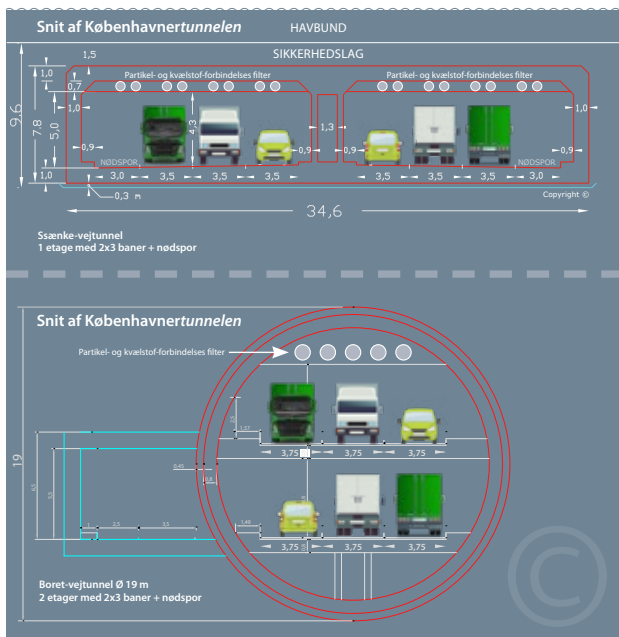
Snit af Københavnertunnelen

HAVBUND

SIKKERHEDSLAG

1,5

1,0

0,7

9,6

7,8

5,0

1,0

Partikel- og kvælstof-forbindelses filter

Partikel- og kvælstof-forbindelses filter

4,3

1,3

1,0

0,9

0,9

0,9

0,9

NØDSPOR

NØDSPOR

1,0

3,0

3,5

3,5

3,5

3,5

3,5

3,5

3,0

0,3 m

34,6

Copyright ©

Sænke-vejtunnel
1 etage med 2x3 baner + nødspor

Snit af Københavnertunnelen

Partikel- og kvælstof-forbindelses filter

19

3,75

3,75

3,75

3,75

3,75

3,75

Boret-vejtunnel Ø 19 m
2 etager med 2x3 baner + nødspor